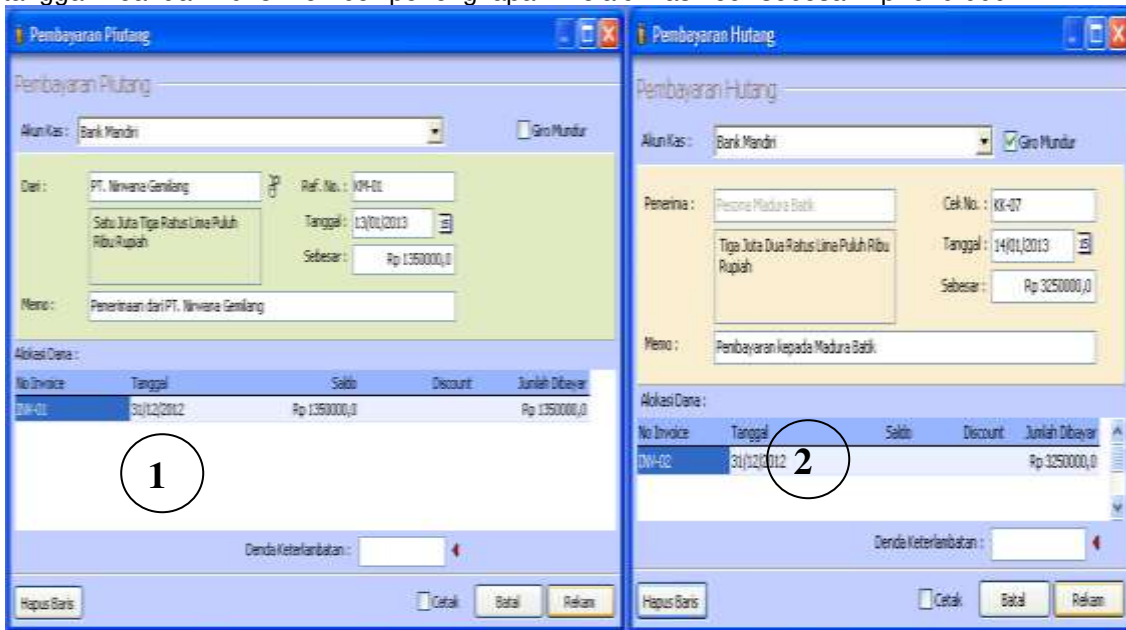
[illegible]

Pembayaran Piutang

Pembayaran Piutang

Akun Kas : Bank Mandiri

Giro Mundur

Dari : PT. Nirwana Gemilang

Ref. No. : KM-01

Satu Juta Tiga Ratus Lima Puluh Ribu Rupiah

Tanggal : 13/01/2013

Sebesar : Rp 1350000,0

Memo : Penerimaan dari PT. Nirwana Gemilang

Alokasi Dana :

| No Invoice | Tanggal | Saldo | Discount | Jumlah Dibayar |
|---|---|---|---|---|
| INV-01 | 31/12/2012 | Rp 1350000,0 | | Rp 1350000,0 |

1

Denda Keterlambatan :

Hapus Baris

Cetak

Batal

Rekam

Pembayaran Hutang

Pembayaran Hutang

Akun Kas : Bank Mandiri

Giro Mundur

Penerima : Pesona Madura Batik

Cek No. : KK-07

Tiga Juta Dua Ratus Lima Puluh Ribu Rupiah

Tanggal : 14/01/2013

Sebesar : Rp 3250000,0

Memo : Pembayaran kepada Madura Batik

Alokasi Dana :

| No Invoice | Tanggal | Saldo | Discount | Jumlah Dibayar |
|---|---|---|---|---|
| INV-02 | 31/12/2012 | | | Rp 3250000,0 |

2

Denda Keterlambatan :

Hapus Baris

Cetak

Batal

Rekam